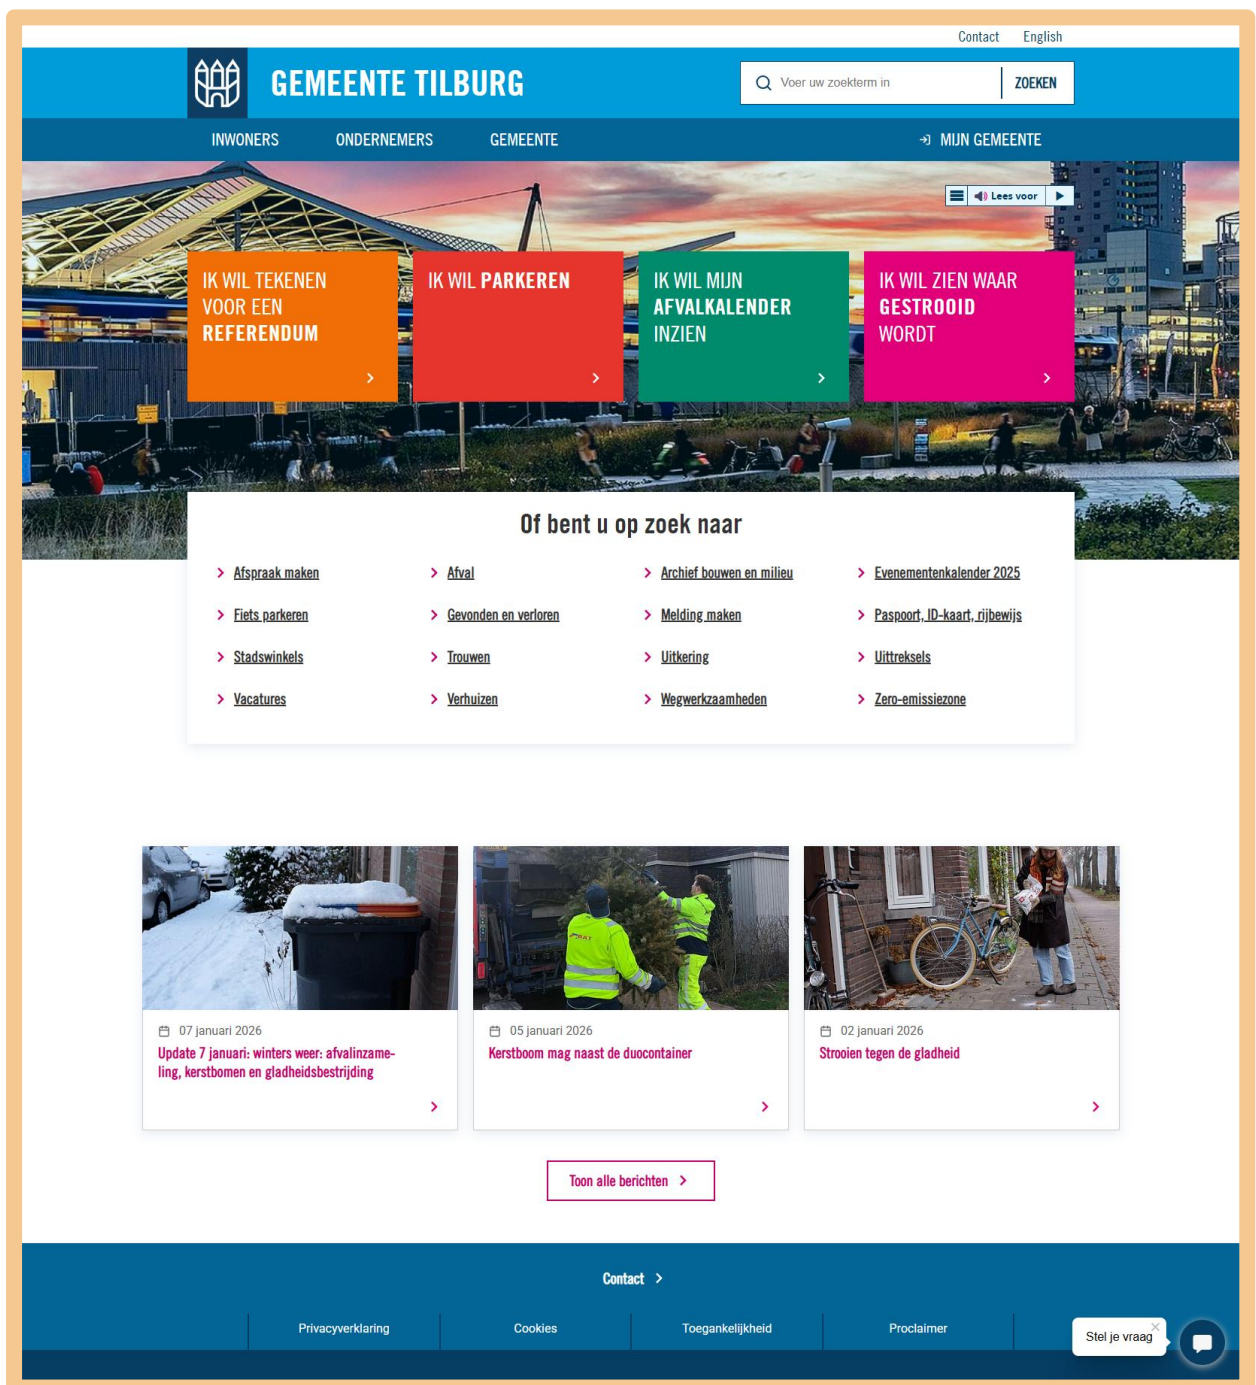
Contact English

GEMEENTE TILBURG

Voer uw zoekterm in ZOEKEN

INWONERS ONDERNEMERS GEMEENTE

MIJN GEMEENTE

Lees voor

IK WIL TEKENEN VOOR EEN REFERENDUM

IK WIL PARKEREN

IK WIL MIJN AFVALKALENDER INZIEN

IK WIL ZIEN WAAR GESTROOID WORDT

Of bent u op zoek naar

Afspraak maken
Afval
Archief bouwen en milieu
Evenementenkalender 2025
Fiets parkeren
Gevonden en verloren
Melding maken
Paspoort, ID-kaart, rijbewijs
Stadswinkels
Trouwen
Uitkering
Uittreksels
Vacatures
Verhuizen
Wegwerkzaamheden
Zero-emissiezone

07 januari 2026
Update 7 januari: winters weer: afvalinzameling, kerstbomen en gladheidsbestrijding

05 januari 2026
Kerstboom mag naast de duocontainer

02 januari 2026
Strooien tegen de gladheid

Toon alle berichten

Contact

Privacyverklaring
Cookies
Toegankelijkheid
Proclaimer

Stel je vraag